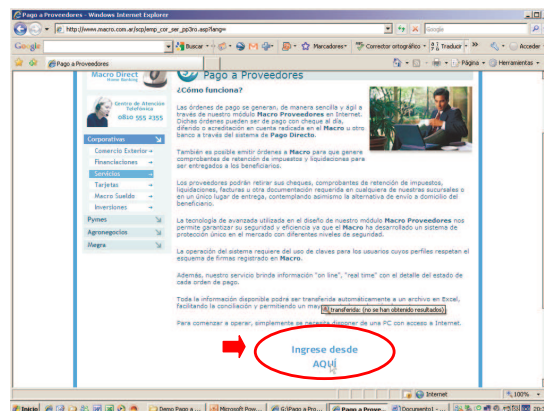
Pago a Proveedores - Windows Internet Explorer

http://www.macro.com.ar/scp/emp_cor_ser_pp3ro.asp?lang=

Google

Buscar

Marcadores

Corrector ortográfico

Traducir

Acceder

Pago a Proveedores

Página

Herramientas

Macro Direct
Home Banking

Centro de Atención Telefónica
0810 555 2355

Corporativas
Comercio Exterior
Financiaciones
Servicios
Tarjetas
Macro Sueldo
Inversiones
Pymes
Agronegocios
Megra

Pago a Proveedores

¿Cómo funciona?

Las órdenes de pago se generan, de manera sencilla y ágil a través de nuestro módulo Macro Proveedores en Internet. Dichas órdenes pueden ser de pago con cheque al día, diferido o acreditación en cuenta radicada en el Macro u otro banco a través del sistema de Pago Directo.

También es posible emitir órdenes a Macro para que genere comprobantes de retención de impuestos y liquidaciones para ser entregados a los beneficiarios.

Los proveedores podrán retirar sus cheques, comprobantes de retención de impuestos, liquidaciones, facturas u otra documentación requerida en cualquiera de nuestras sucursales o en un único lugar de entrega, contemplando asimismo la alternativa de envío a domicilio del beneficiario.

La tecnología de avanzada utilizada en el diseño de nuestro módulo Macro Proveedores nos permite garantizar su seguridad y eficiencia ya que el Macro ha desarrollado un sistema de protección único en el mercado con diferentes niveles de seguridad.

La operación del sistema requiere del uso de claves para los usuarios cuyos perfiles respetan el esquema de firmas registrado en Macro.

Además, nuestro servicio brinda información "on line", "real time" con el detalle del estado de cada orden de pago.

Toda la información disponible podrá ser transferida automáticamente a un archivo en Excel, facilitando la conciliación y permitiendo un mayor

(transferida: (no se han obtenido resultados)

Para comenzar a operar, simplemente se necesita disponer de una PC con acceso a Internet.

Ingrese desde
AQUÍ

Internet

100%

Inicio

Demo Pago a ...

Microsoft Pow...

G:\Pago a Pro...

Pago a Provee...

Documento1 - ...